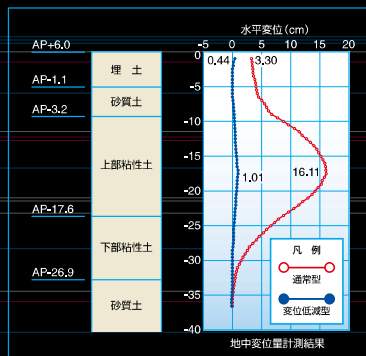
AP+6.0
AP-1.1
AP-3.2
AP-17.6
AP-26.9
埋　土
砂質土
上部粘性土
下部粘性土
砂質土
水平変位（cm）
-5
0
5
10
15
20
0
-5
-10
-15
-20
-25
-30
-35
-40
0.44
3.30
1.01
16.11
凡　例
通常型
変位低減型
地中変位量計測結果